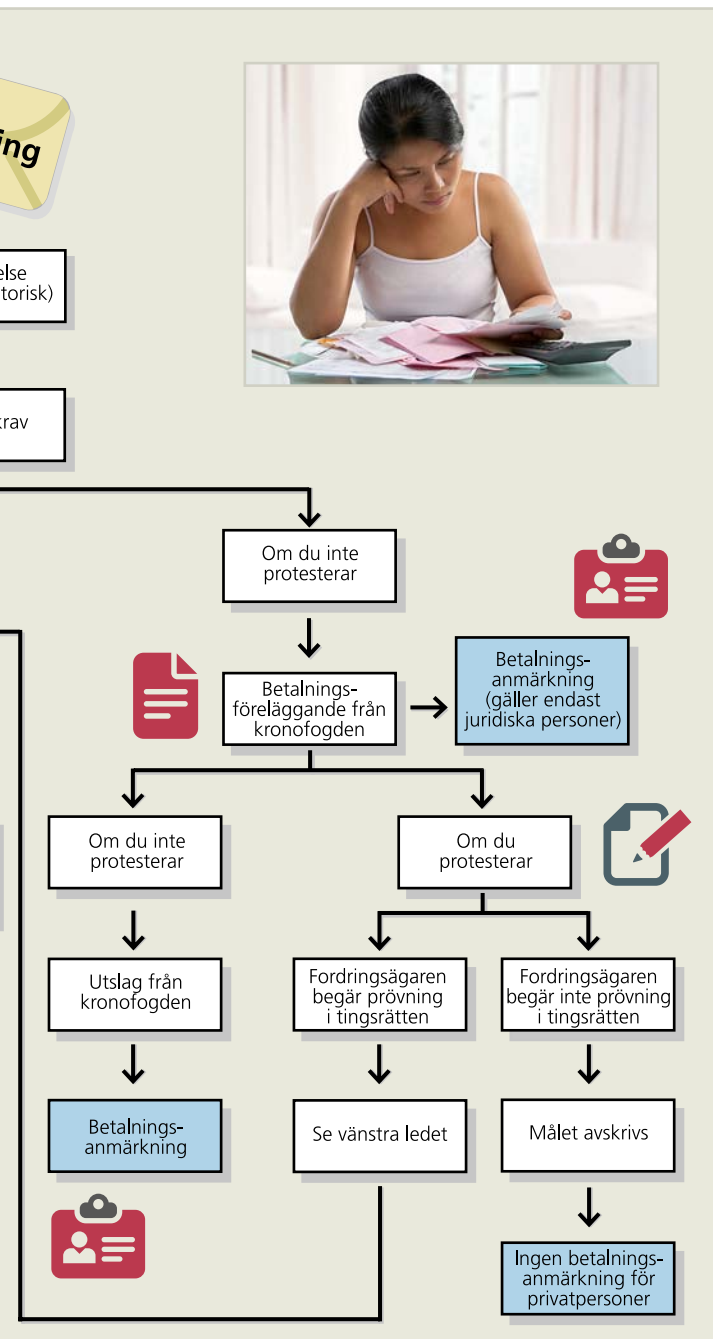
ing

else
torisk)

krav

Om du inte protesterar

Betalningsföreläggande från kronofogden

Betalningsanmärkning (gäller endast juridiska personer)

Om du inte protesterar

Om du protesterar

Utslag från kronofogden

Fordringsägaren begär prövning i tingsrätten

Fordringsägaren begär inte prövning i tingsrätten

Betalningsanmärkning

Se vänstra ledet

Målet avskrivs

Ingen betalningsanmärkning för privatpersoner